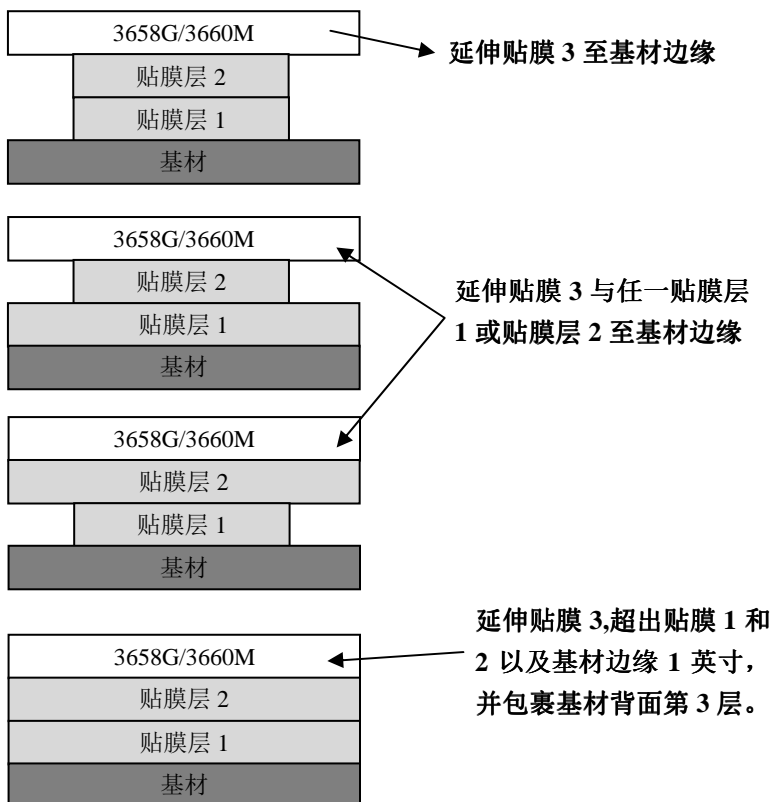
3658G/3660M

贴膜层 2

贴膜层 1

基材

延伸贴膜 3 至基材边缘

3658G/3660M

贴膜层 2

贴膜层 1

基材

延伸贴膜 3 与任一贴膜层 1 或贴膜层 2 至基材边缘

3658G/3660M

贴膜层 2

贴膜层 1

基材

延伸贴膜 3,超出贴膜 1 和 2 以及基材边缘 1 英寸，并包裹基材背面第 3 层。

3658G/3660M

贴膜层 2

贴膜层 1

基材